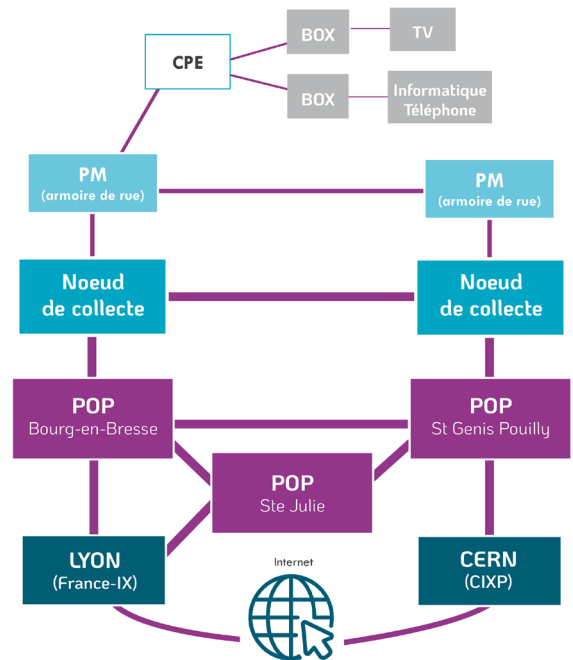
CPE

BOX

TV

BOX

Informatique
Téléphone

PM
(armoire de rue)

PM
(armoire de rue)

Noeud
de collecte

Noeud
de collecte

POP
Bourg-en-Bresse

POP
St Genis Pouilly

POP
Ste Julie

LYON
(France-IX)

CERN
(CIXP)

Internet